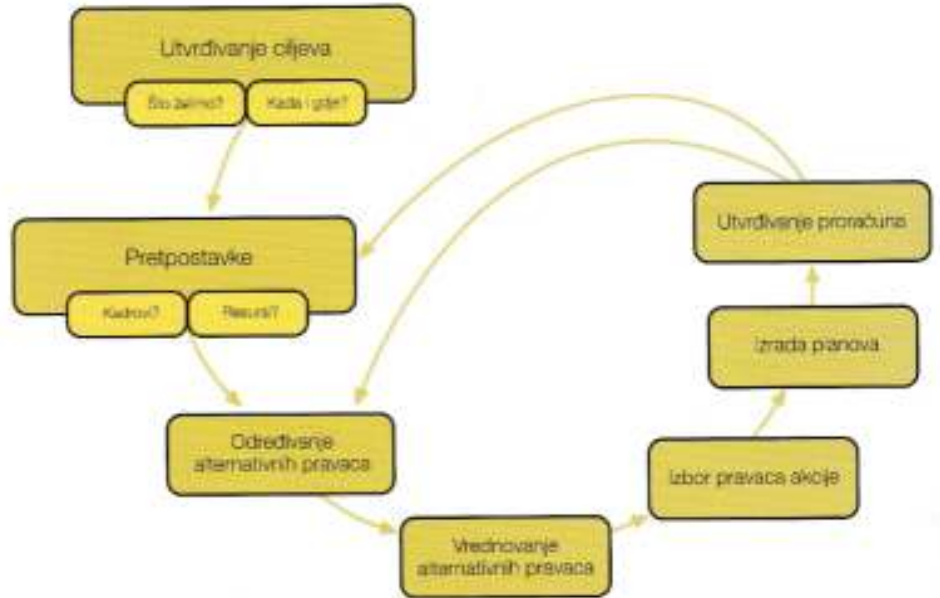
Utvrđivanje ciljeva

Što želimo?

Kada i gdje?

Pretpostavke

Kadrovi?

Resursi?

Određivanje alternativnih pravaca

Vrednovanje alternativnih pravaca

Izbor pravaca akcije

Izrada planova

Utvrđivanje proračuna